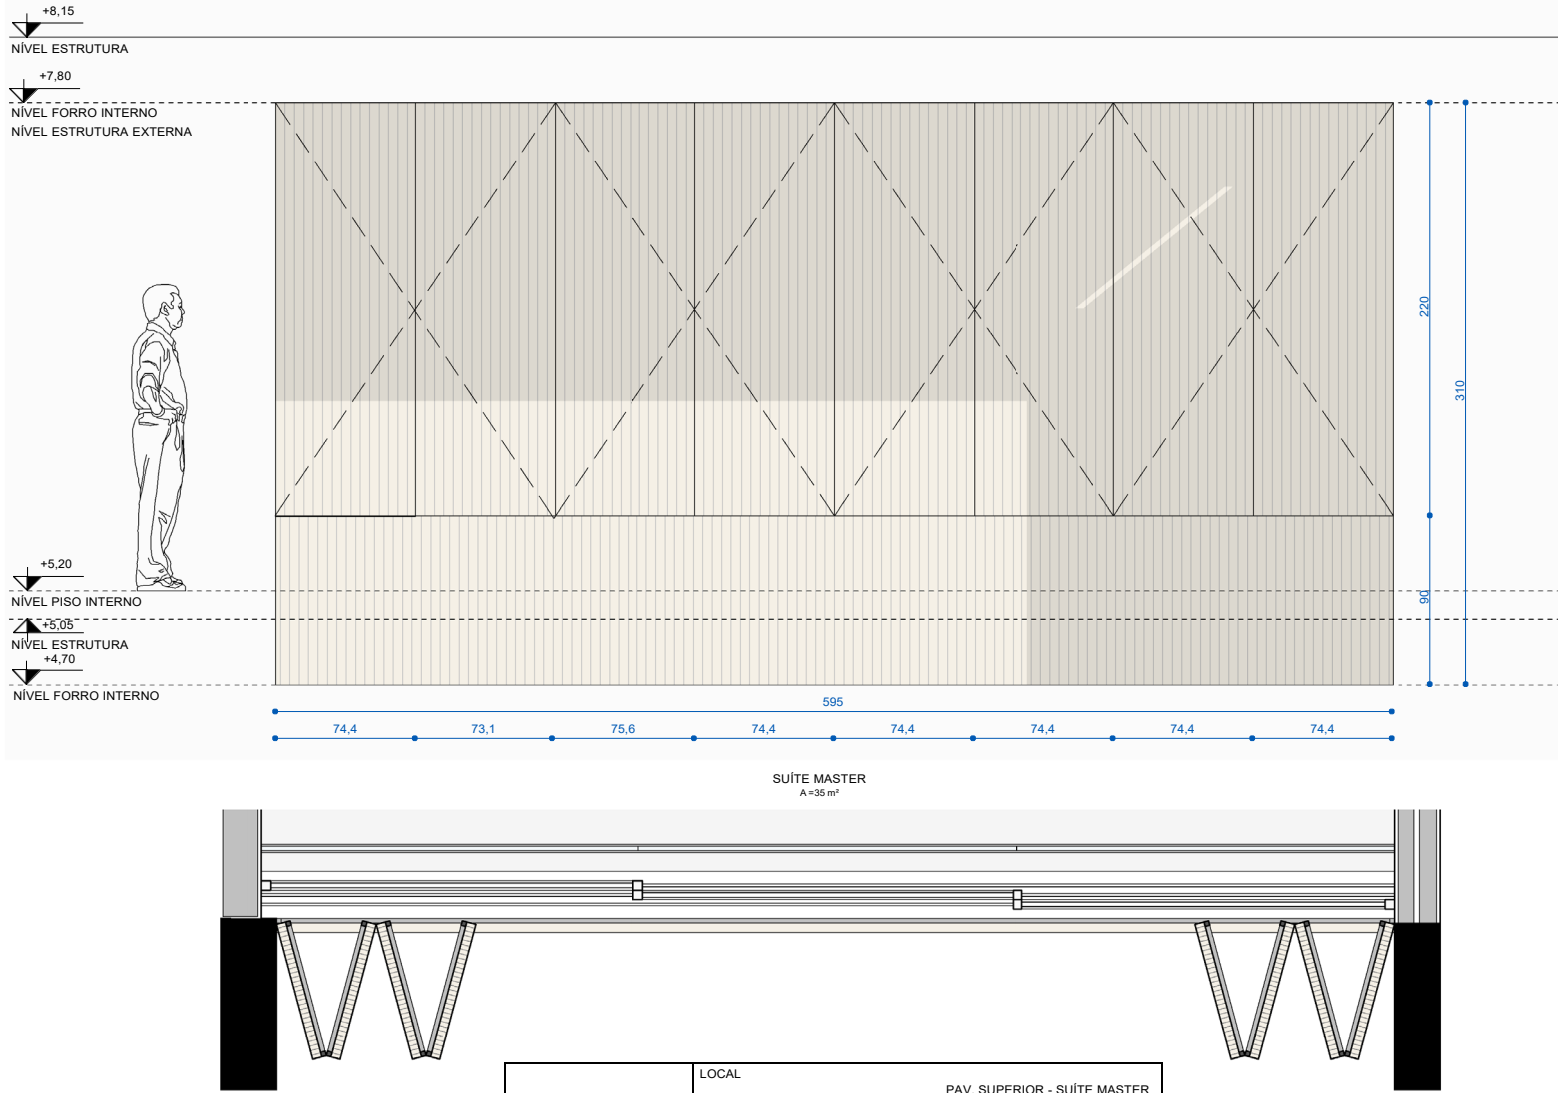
+8,15
NÍVEL ESTRUTURA
+7,80
NÍVEL FORRO INTERNO
NÍVEL ESTRUTURA EXTERNA
+5,20
NÍVEL PISO INTERNO
+5,05
NÍVEL ESTRUTURA
+4,70
NÍVEL FORRO INTERNO
220
310
90
595

| 74,4 | 73,1 | 75,6 | 74,4 | 74,4 | 74,4 | 74,4 | 74,4 |
|---|---|---|---|---|---|---|---|

SUÍTE MASTER
A =35 m²

LOCAL
PAV. SUPERIOR - SUÍTE MASTER